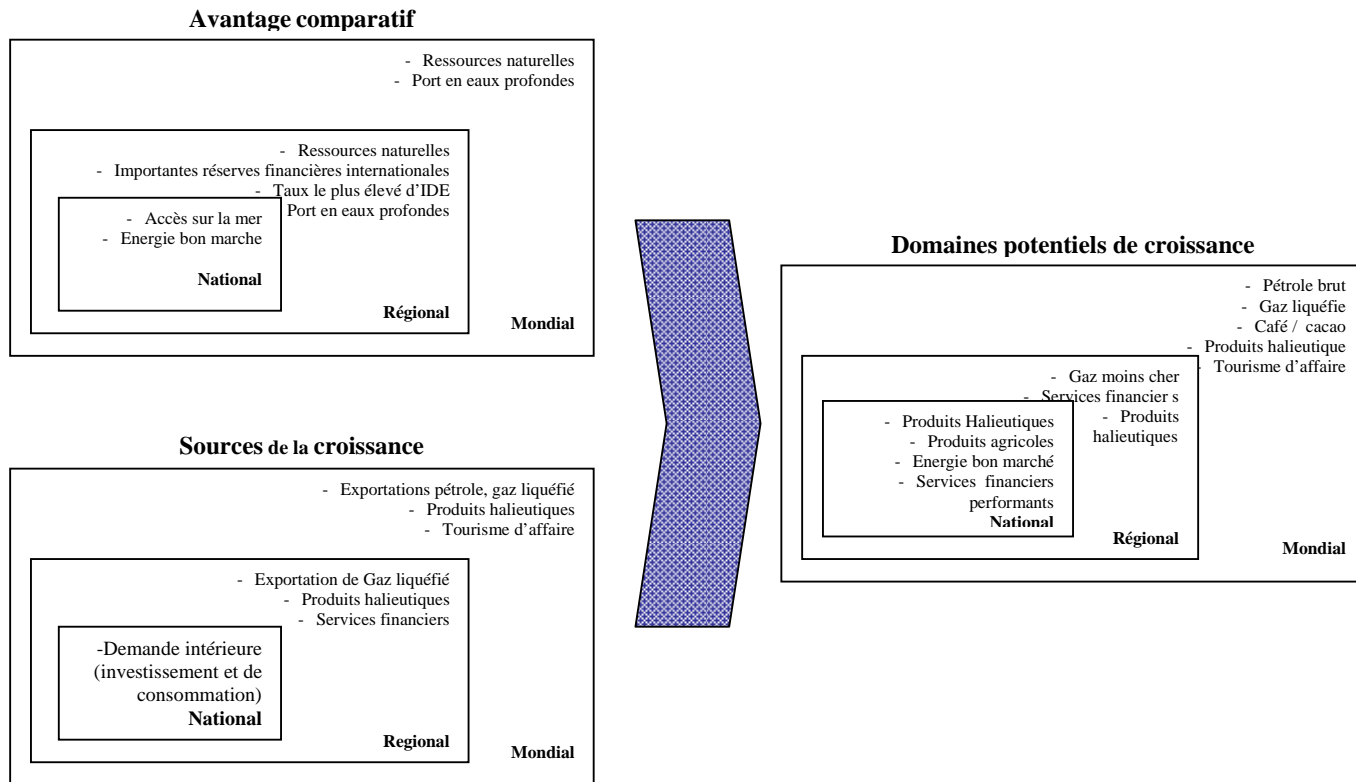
**Avantage comparatif**

- Ressources naturelles
- Port en eaux profondes

- Ressources naturelles
- Importantes réserves financières internationales
- Taux le plus élevé d'IDE
- Port en eaux profondes

- Accès sur la mer
- Energie bon marche

National

Régional

Mondial

**Sources de la croissance**

- Exportations pétrole, gaz liquéfié
- Produits halieutiques
- Tourisme d'affaire

- Exportation de Gaz liquéfié
- Produits halieutiques
- Services financiers

-Demande intérieure (investissement et de consommation)

National

Regional

Mondial

**Domaines potentiels de croissance**

- Pétrole brut
- Gaz liquéfie
- Café / cacao
- Produits halieutique
- Tourisme d'affaire

- Gaz moins cher
- Services financier s
- Produits halieutiques

- Produits Halieutiques
- Produits agricoles
- Energie bon marché
- Services financiers performants

National

Régional

Mondial